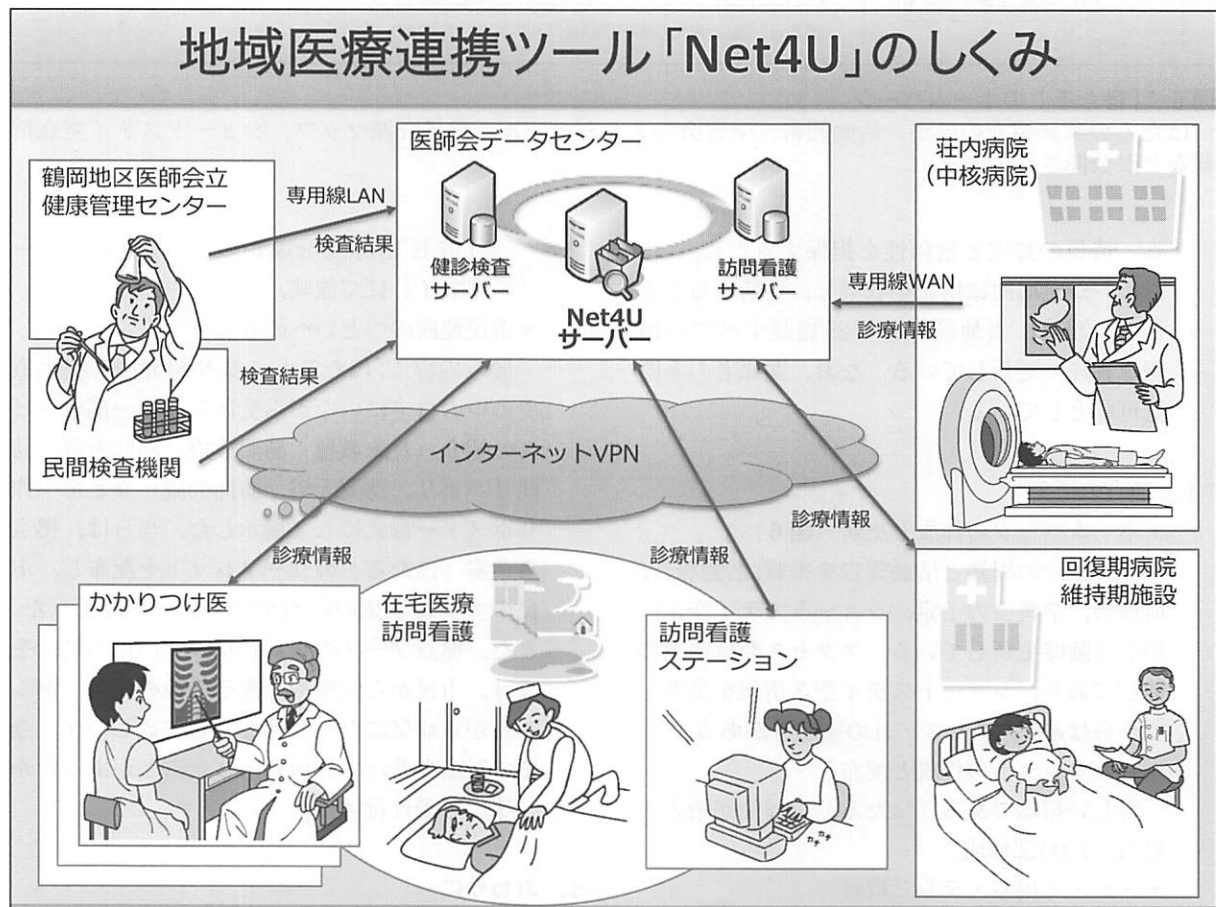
地域医療連携ツール「Net4U」のしくみ

鶴岡地区医師会立
健康管理センター

専用線LAN

検査結果

医師会データセンター

健診検査
サーバー

Net4U
サーバー

訪問看護
サーバー

荘内病院
(中核病院)

専用線WAN

診療情報

検査結果

民間検査機関

インターネットVPN

診療情報

診療情報

診療情報

かかりつけ医

在宅医療
訪問看護

訪問看護
ステーション

回復期病院
維持期施設

カチ
カチ